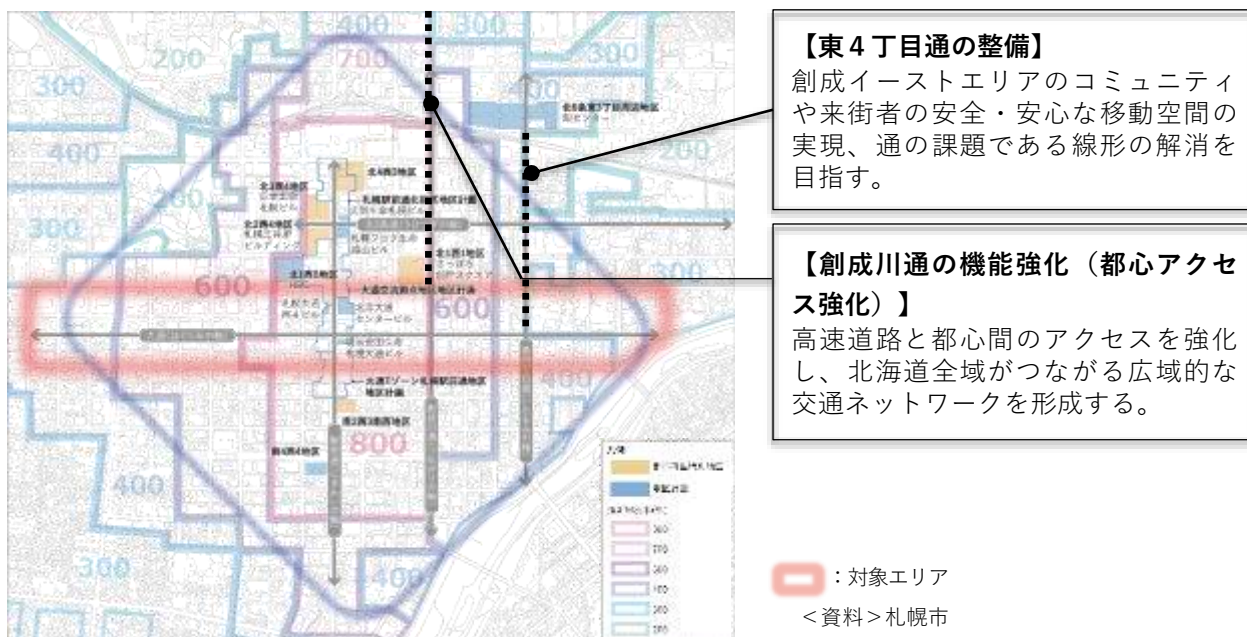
【東４丁目通の整備】
創成イーストエリアのコミュニティや来街者の安全・安心な移動空間の実現、通の課題である線形の解消を目指す。

【創成川通の機能強化（都心アクセス強化）】
高速道路と都心間のアクセスを強化し、北海道全域がつながる広域的な交通ネットワークを形成する。

200
300
400
700
300
400
200
300
200
600
500
300
400
800
400
300
400

北4西3地区
北3西4地区
札幌駅前通北街区地区計画
北2西4地区
札幌三井JPビルディング
北1西1地区
大通交流拠点地区地区計画
北4東3丁目地区
北3東11地区
創成川通
札幌市役所

凡例

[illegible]

：対象エリア
＜資料＞札幌市